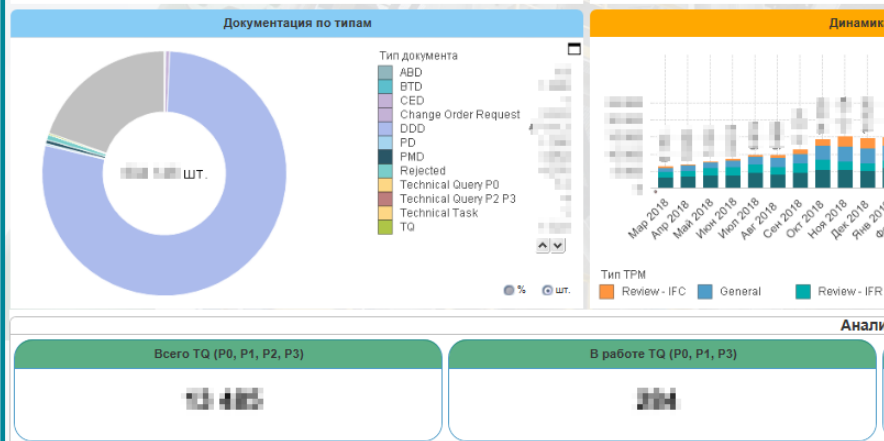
Документация по типам

Тип документа
ABD
BTD
CED
Change Order Request
DDD
PD
PMD
Rejected
Technical Query P0
Technical Query P2 P3
Technical Task
TQ

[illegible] шт.

% шт.

Динамик

Мар 2018
Апр 2018
Май 2018
Июн 2018
Июл 2018
Авг 2018
Сен 2018
Окт 2018
Ноя 2018
Дек 2018
Янв 2019

Тип TPM
Review - IFC
General
Review - IFR

Анали

Всего TQ (P0, P1, P2, P3)
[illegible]

В работе TQ (P0, P1, P3)
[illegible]